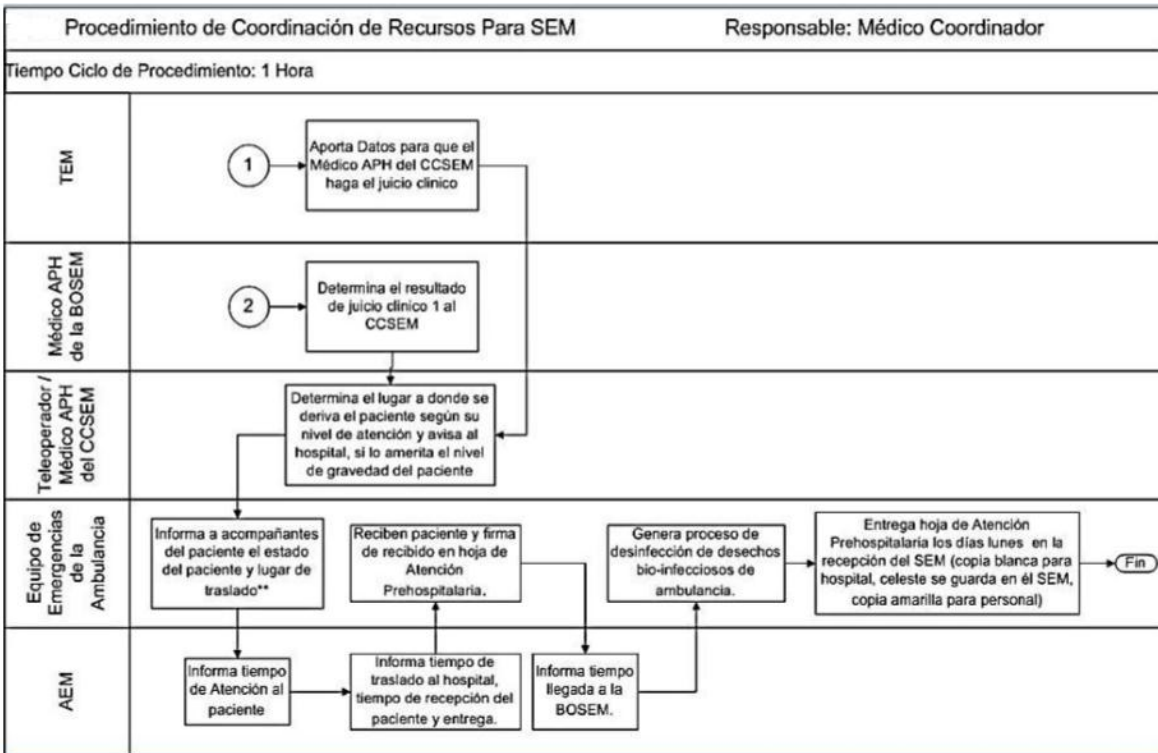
Procedimiento de Coordinación de Recursos Para SEM

Responsable: Médico Coordinador

Tiempo Ciclo de Procedimiento: 1 Hora

TEM

1

Aporta Datos para que el Médico APH del CCSEM haga el juicio clinico

Médico APH de la BOSEM

2

Determina el resultado de juicio clinico 1 al CCSEM

Teleoperador / Médico APH del CCSEM

Determina el lugar a donde se deriva el paciente según su nivel de atención y avisa al hospital, si lo amerita el nivel de gravedad del paciente

Equipo de Emergencias de la Ambulancia

Informa a acompañantes del paciente el estado del paciente y lugar de traslado**

Reciben paciente y firma de recibido en hoja de Atención Prehospitalaria.

Genera proceso de desinfección de desechos bio-infecciosos de ambulancia.

Entrega hoja de Atención Prehospitalaria los días lunes en la recepción del SEM (copia blanca para hospital, celeste se guarda en él SEM, copia amarilla para personal)

Fin

AEM

Informa tiempo de Atención al paciente

Informa tiempo de traslado al hospital, tiempo de recepción del paciente y entrega.

Informa tiempo llegada a la BOSEM.